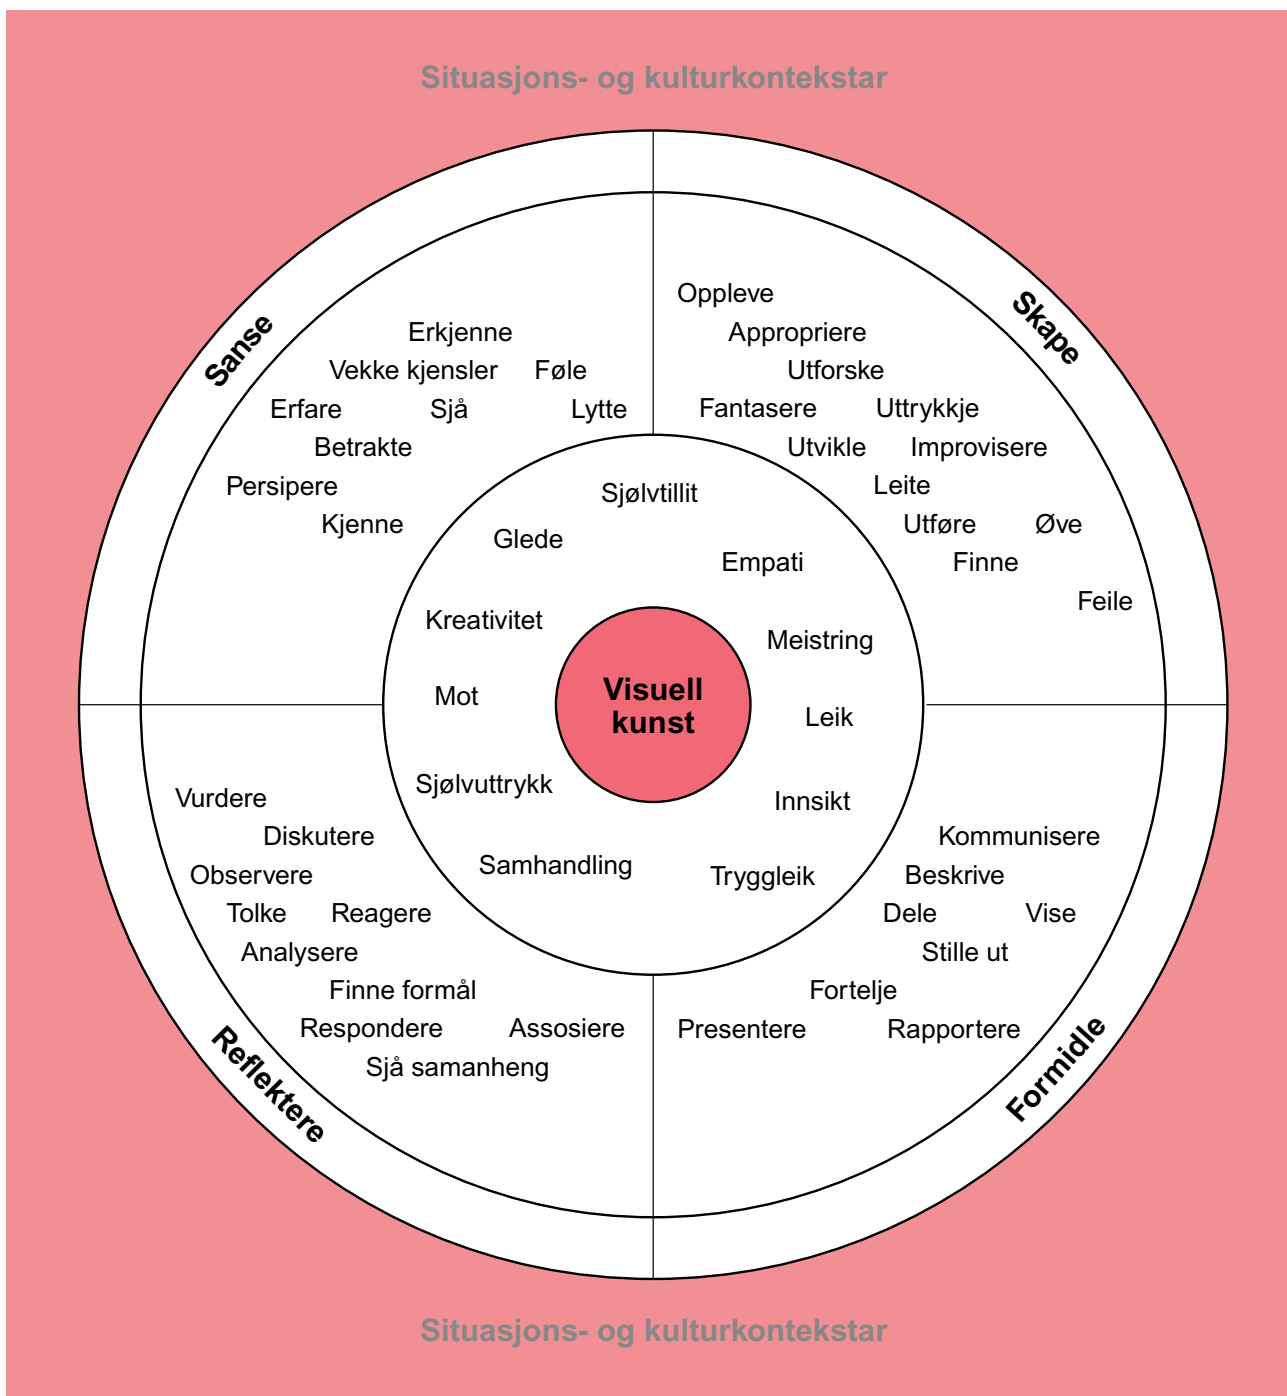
Situasjons- og kulturkontekstar

Sanse

Erkjenne
Vekke kjensler
Føle
Erfare
Sjå
Lytte
Betrakte
Persipere
Kjenne

Skape

Oppleve
Appropriere
Utforske
Fantasere
Uttrykkje
Utvikle
Improvisere
Leite
Utføre
Øve
Finne
Feile

Sjølvtillit
Glede
Empati
Kreativitet
Meistring
Mot
Visuell kunst
Leik
Sjølvuttrykk
Innsikt
Samhandling
Tryggleik

Vurdere
Diskutere
Observere
Tolke
Reagere
Analysere
Finne formål
Respondere
Assosiere
Sjå samanheng

Reflektere

Kommunisere
Beskrive
Dele
Vise
Stille ut
Fortelje
Presentere
Rapportere

Formidle

Situasjons- og kulturkontekstar